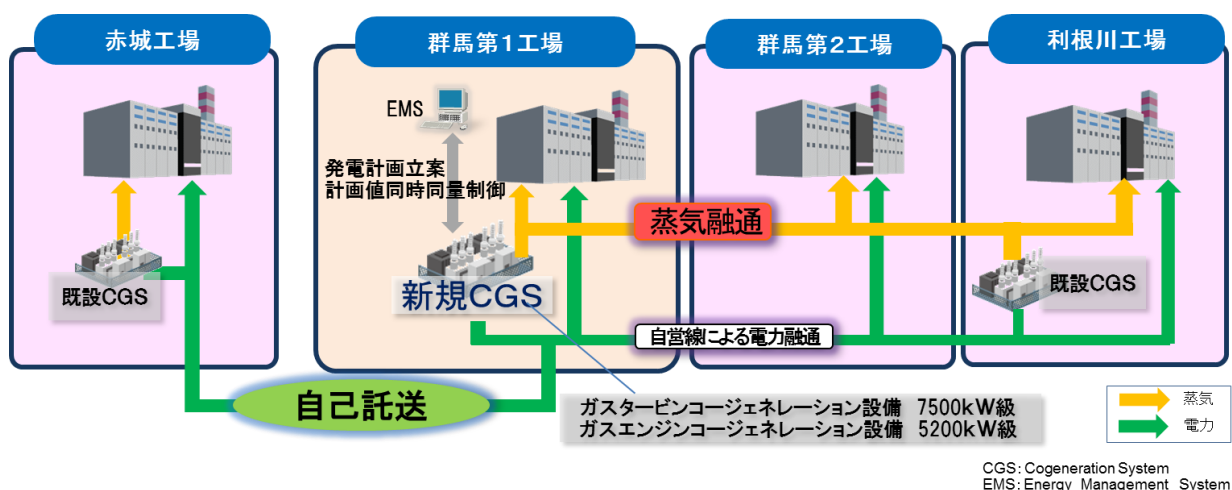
赤城工場

群馬第1工場

群馬第2工場

利根川工場

EMS

発電計画立案
計画値同時同量制御

蒸気融通

既設CGS

新規CGS

既設CGS

自営線による電力融通

自己託送

ガスタービンコージェネレーション設備　7500kW級
ガスエンジンコージェネレーション設備　5200kW級

蒸気
電力

CGS: Cogeneration System
EMS: Energy Management System